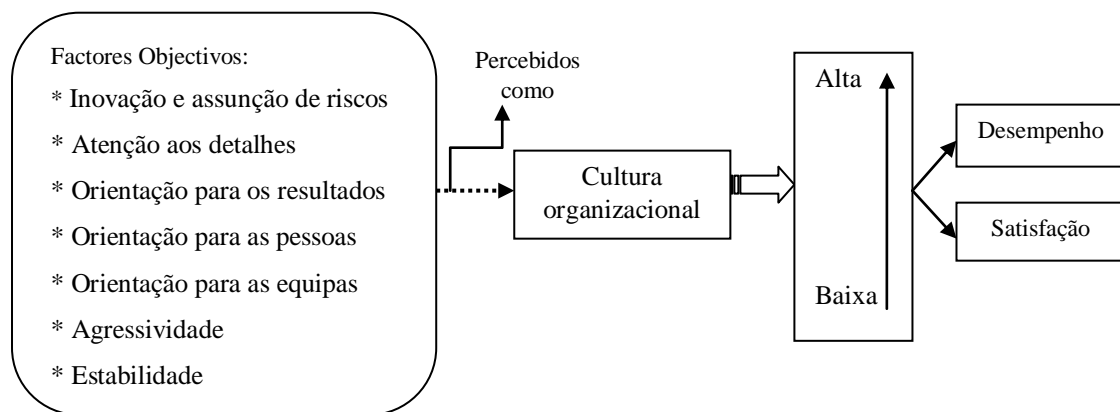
Factores Objectivos:

* Inovação e assunção de riscos

* Atenção aos detalhes

* Orientação para os resultados

* Orientação para as pessoas

* Orientação para as equipas

* Agressividade

* Estabilidade

Percebidos como

Cultura organizacional

Alta

Baixa

Desempenho

Satisfação